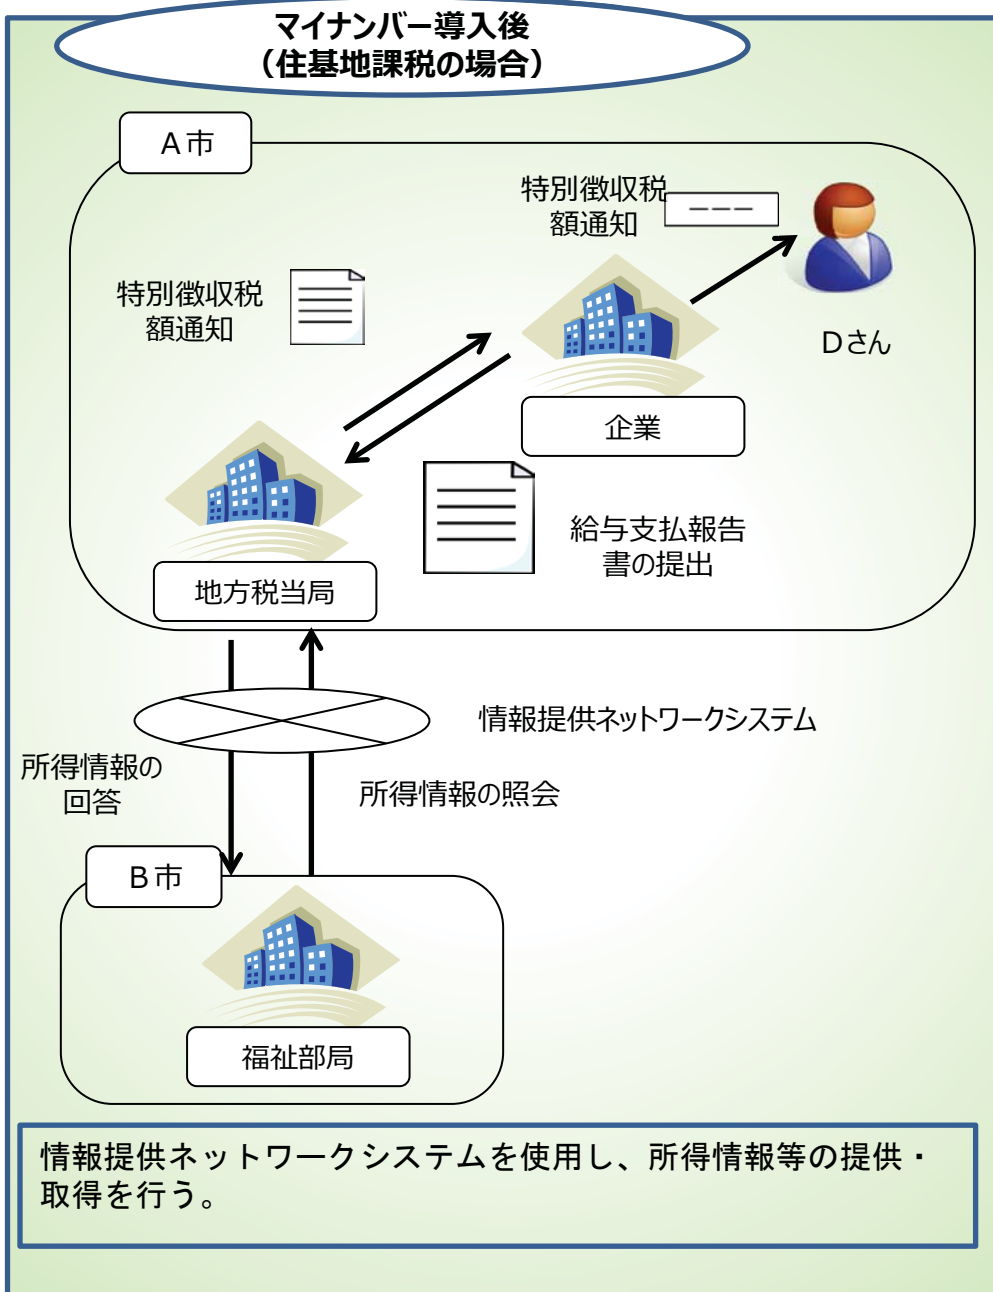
マイナンバー導入後
（住基地課税の場合）

A市

特別徴収税
額通知

特別徴収税
額通知

Dさん

企業

給与支払報告
書の提出

地方税当局

情報提供ネットワークシステム

所得情報の
回答

所得情報の照会

B市

福祉部局

情報提供ネットワークシステムを使用し、所得情報等の提供・取得を行う。